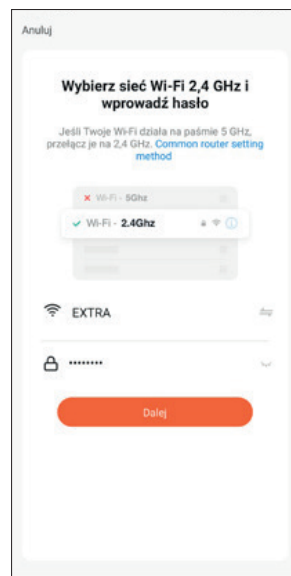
Anuluj

Wybierz sieć Wi-Fi 2,4 GHz i wprowadź hasło

Jeśli Twoje Wi-Fi działa na paśmie 5 GHz, przełącz je na 2,4 GHz. Common router setting method

Wi-Fi - 5Ghz

Wi-Fi - 2.4Ghz

EXTRA

••••••••

Dalej